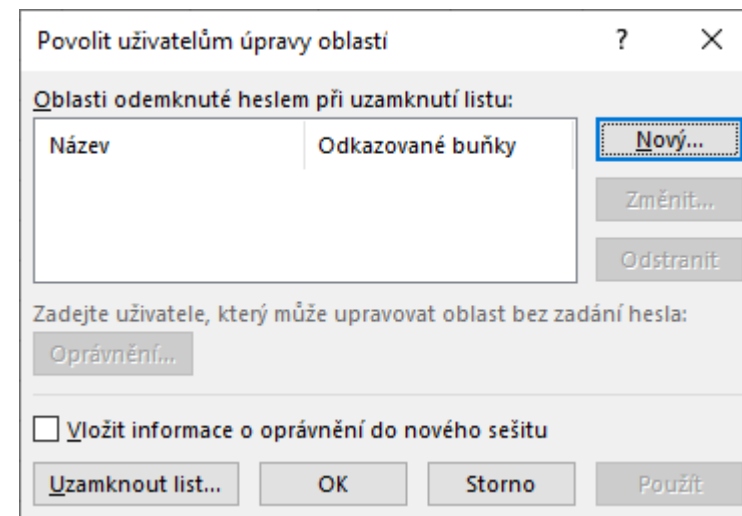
Povolit uživatelům úpravy oblastí

?

×

Oblasti odemknuté heslem při uzamknutí listu:

| Název | Odkazované buňky |
|---|---|

Nový...

Změnit...

Odstranit

Zadejte uživatele, který může upravovat oblast bez zadání hesla:

Oprávnění...

Vložit informace o oprávnění do nového sešitu

Uzamknout list...

OK

Storno

Použít